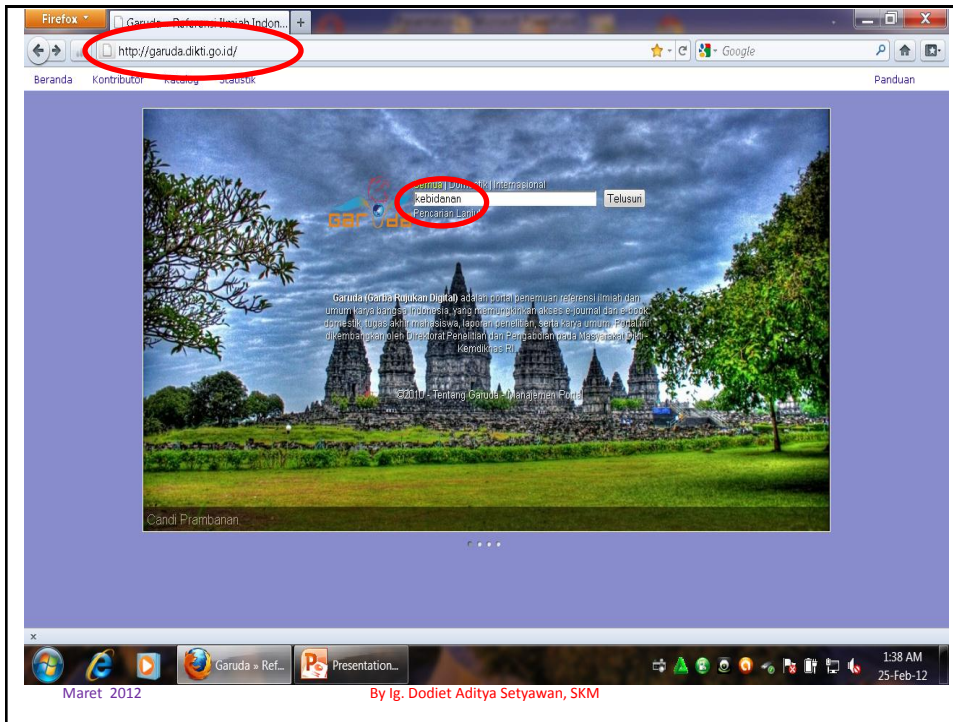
Firefox
Garuda » Referensi Ilmiah Indon...
+
http://garuda.dikti.go.id/
Google
Beranda
Kontributor
Katalog
Statistik
Panduan

Semua | Domestik | Internasional
kebidanan
Telusuri
Pencarian Lanjut
Garuda

Garuda (Garba Rujukan Digital) adalah portal penemuan referensi ilmiah dan umum karya bangsa Indonesia, yang memungkinkan akses e-journal dan e-book domestik, tugas akhir mahasiswa, laporan penelitian, serta karya umum. Portal ini dikembangkan oleh Direktorat Penelitian dan Pengabdian pada Masyarakat Dikti Kemdiknas RI.

©2010 - Tentang Garuda - Manajemen Portal

Candi Prambanan

Garuda » Ref...
Presentation...
1:38 AM
25-Feb-12

Maret 2012
By Ig. Dodiet Aditya Setyawan, SKM